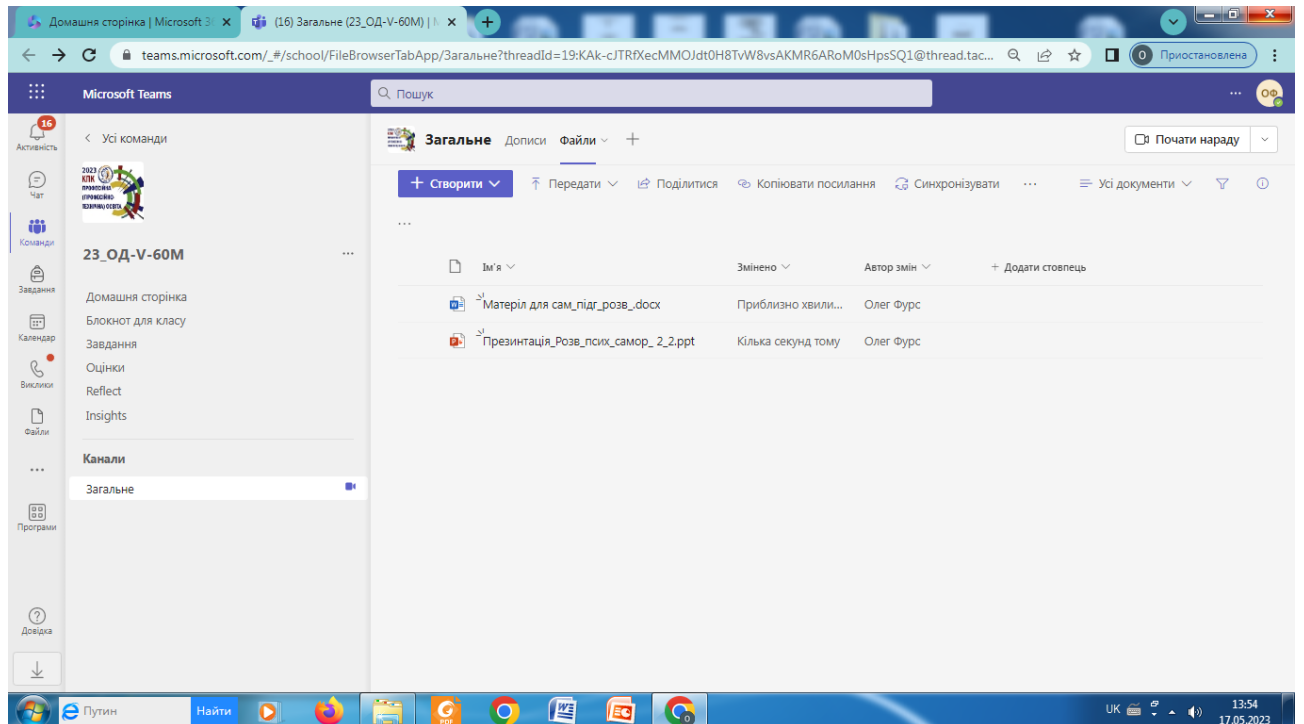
Домашня сторінка | Microsoft 3 ×
(16) Загальне (23_ОД-V-60М) | ×

teams.microsoft.com/_#/school/FileBrowserTabApp/Загальне?threadId=19:KAk-cJTRfXecMMOJdt0H8TvW8vsAKMR6ARoM0sHpsSQ1@thread.tac...

Приостановлена

Microsoft Teams

Пошук

ОФ

16
Активність

Чат

Команди

Завдання

Календар

Виклики

Файли

...

Програми

Довідка

< Усі команди

2023 КПК ПРОФЕСІЙНА (ПРОФЕСІЙНО ТЕХНІЧНА) ОСВІТА

23_ОД-V-60М

...

Домашня сторінка
Блокнот для класу
Завдання
Оцінки
Reflect
Insights

Канали

Загальне

Загальне Дописи Файли +

Почати нараду

+ Створити
Передати
Поділитися
Копіювати посилання
Синхронізувати
...
Усі документи

...

| Ім'я | Змінено | Автор змін | + Додати стовпець |
|---|---|---|---|
| Матеріл для сам_підг_розв_.docx | Приблизно хвили... | Олег Фурс | |
| Презинтація_Розв_псих_самор_ 2_2.ppt | Кілька секунд тому | Олег Фурс | |

Путин
Найти

UK
13:54
17.05.2023